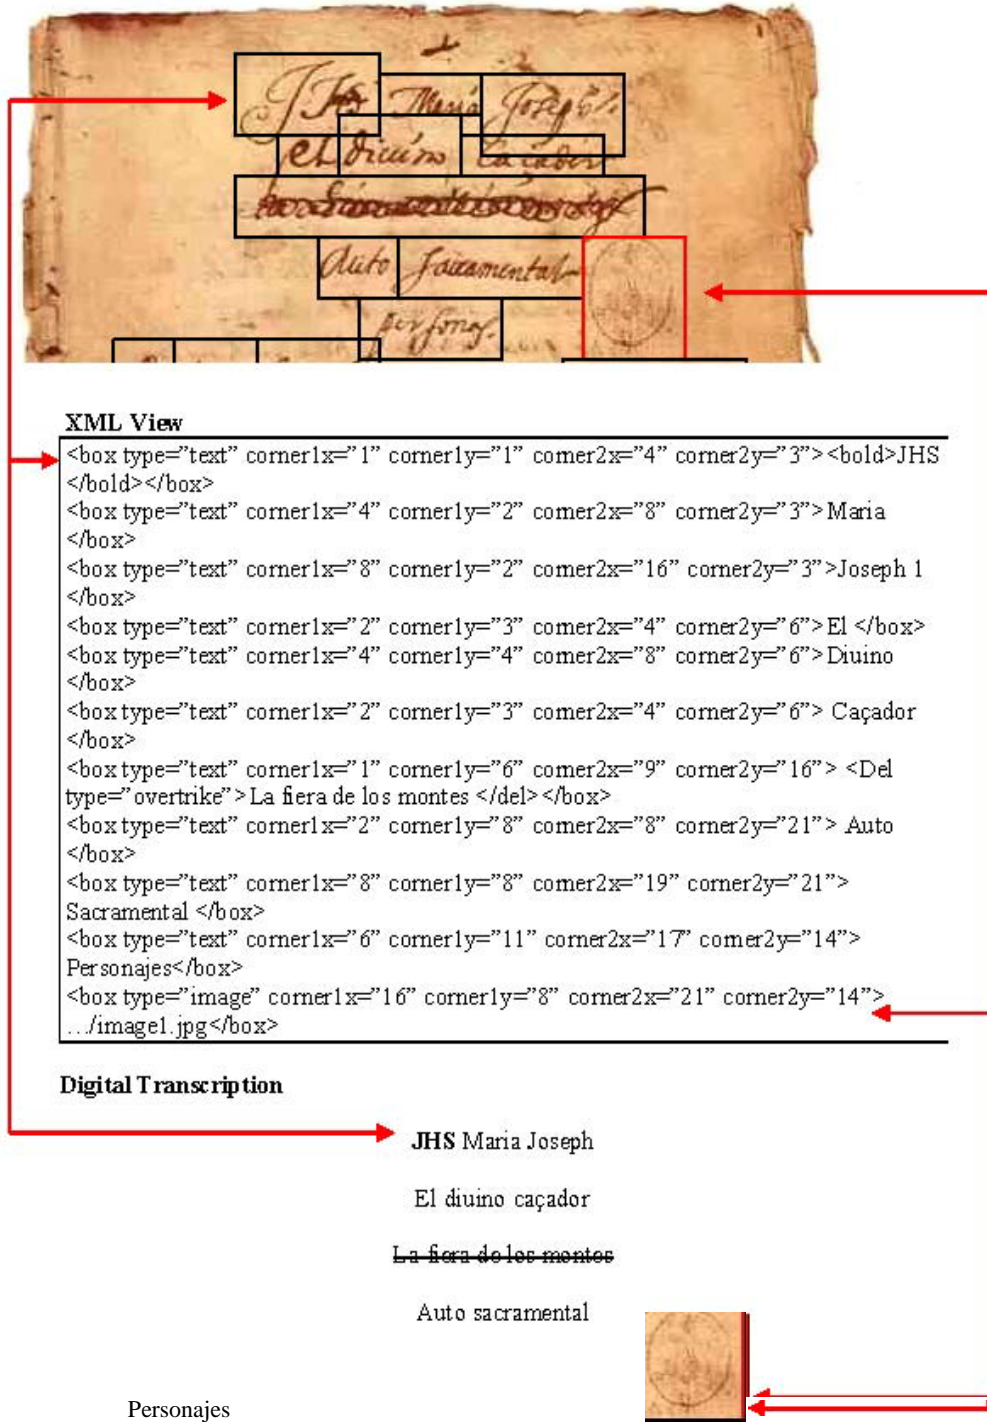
JHS Maria Joseph
el diuino caçador
Auto Sacramental
personas

XML View

<box type="text" corner1x="1" corner1y="1" corner2x="4" corner2y="3"><bold>JHS </bold></box>
<box type="text" corner1x="4" corner1y="2" corner2x="8" corner2y="3">Maria </box>
<box type="text" corner1x="8" corner1y="2" corner2x="16" corner2y="3">Joseph 1 </box>
<box type="text" corner1x="2" corner1y="3" corner2x="4" corner2y="6">El </box>
<box type="text" corner1x="4" corner1y="4" corner2x="8" corner2y="6">Diuino </box>
<box type="text" corner1x="2" corner1y="3" corner2x="4" corner2y="6"> Caçador </box>
<box type="text" corner1x="1" corner1y="6" corner2x="9" corner2y="16"> <Del type="overtrike">La fiera de los montes </del></box>
<box type="text" corner1x="2" corner1y="8" corner2x="8" corner2y="21"> Auto </box>
<box type="text" corner1x="8" corner1y="8" corner2x="19" corner2y="21"> Sacramental </box>
<box type="text" corner1x="6" corner1y="11" corner2x="17" corner2y="14"> Personajes</box>
<box type="image" corner1x="16" corner1y="8" corner2x="21" corner2y="14"> …/image1.jpg</box>

Digital Transcription

JHS Maria Joseph

El diuino caçador

~~La fiera de los montes~~

Auto sacramental

Personajes